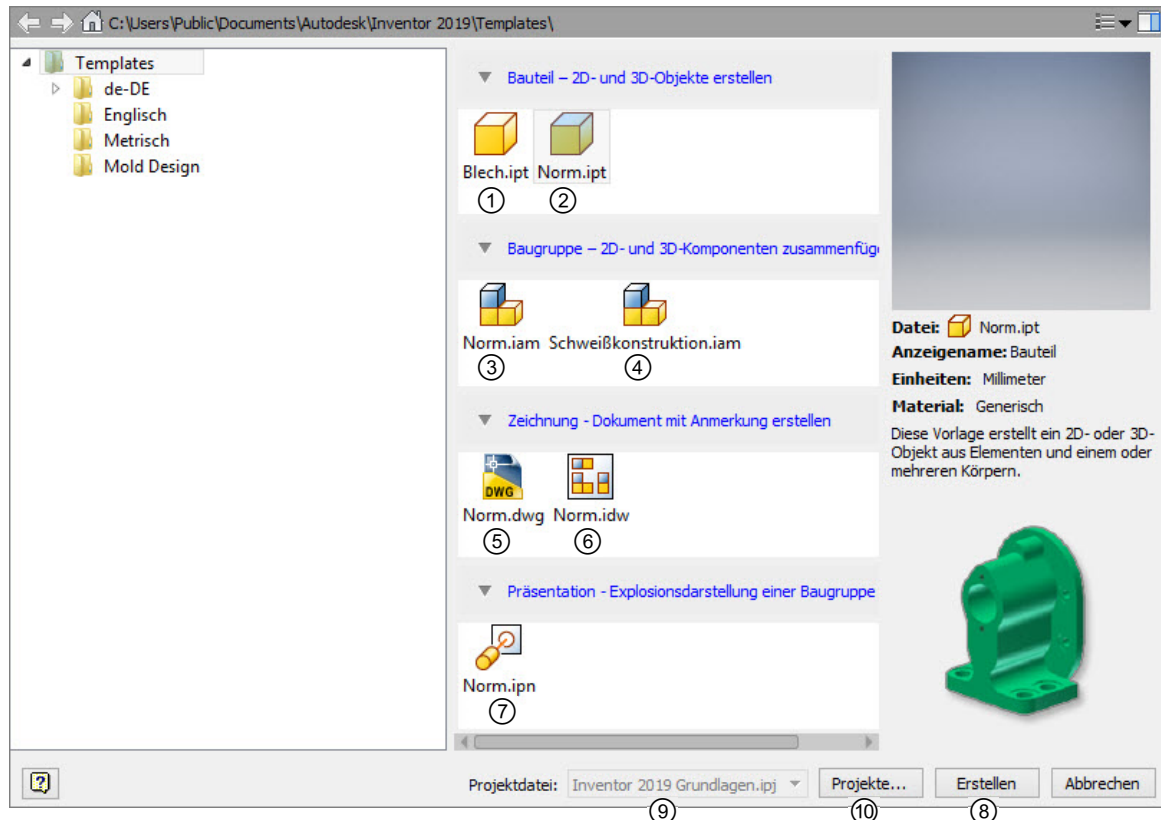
C:\Users\Public\Documents\Autodesk\Inventor 2019\Templates\

Templates
de-DE
Englisch
Metrisch
Mold Design

Bauteil – 2D- und 3D-Objekte erstellen

Blech.ipt ①
Norm.ipt ②

Baugruppe – 2D- und 3D-Komponenten zusammenfüg

Norm.iam ③
Schweißkonstruktion.iam ④

Zeichnung - Dokument mit Anmerkung erstellen

DWG
Norm.dwg ⑤
Norm.idw ⑥

Präsentation - Explosionsdarstellung einer Baugruppe

Norm.ipn ⑦

Datei: Norm.ipt
Anzeigename: Bauteil
Einheiten: Millimeter
Material: Generisch
Diese Vorlage erstellt ein 2D- oder 3D-Objekt aus Elementen und einem oder mehreren Körpern.

?
Projektdatei: Inventor 2019 Grundlagen.ipj ⑨
Projekte... ⑩
Erstellen ⑧
Abbrechen